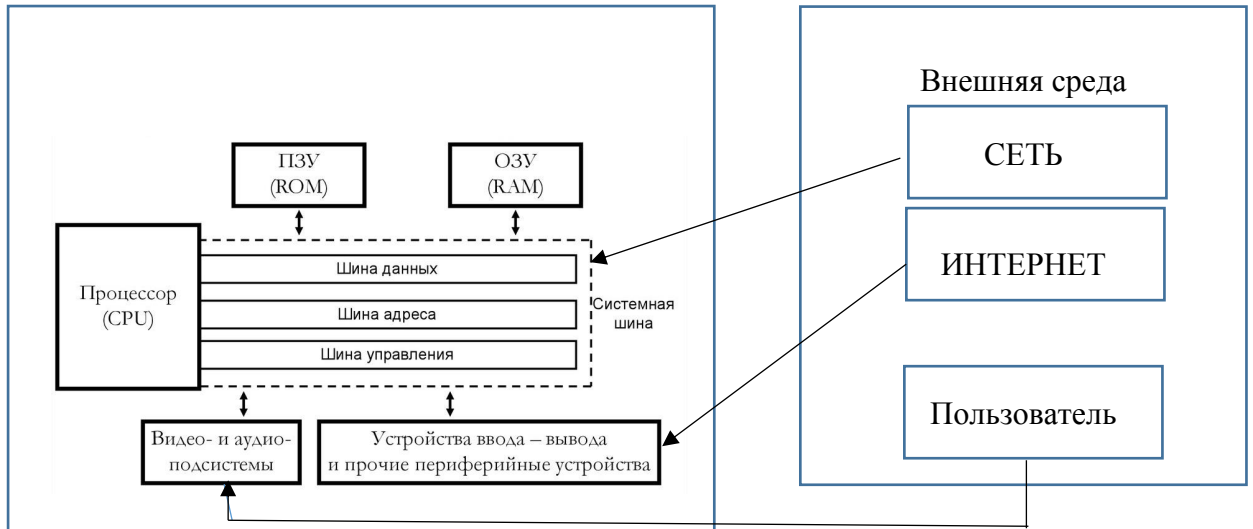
Внешняя среда

СЕТЬ

ИНТЕРНЕТ

Пользователь

ПЗУ (ROM)

ОЗУ (RAM)

Процессор (CPU)

Шина данных

Шина адреса

Шина управления

Системная шина

Видео- и аудиоподсистемы

Устройства ввода – вывода и прочие периферийные устройства